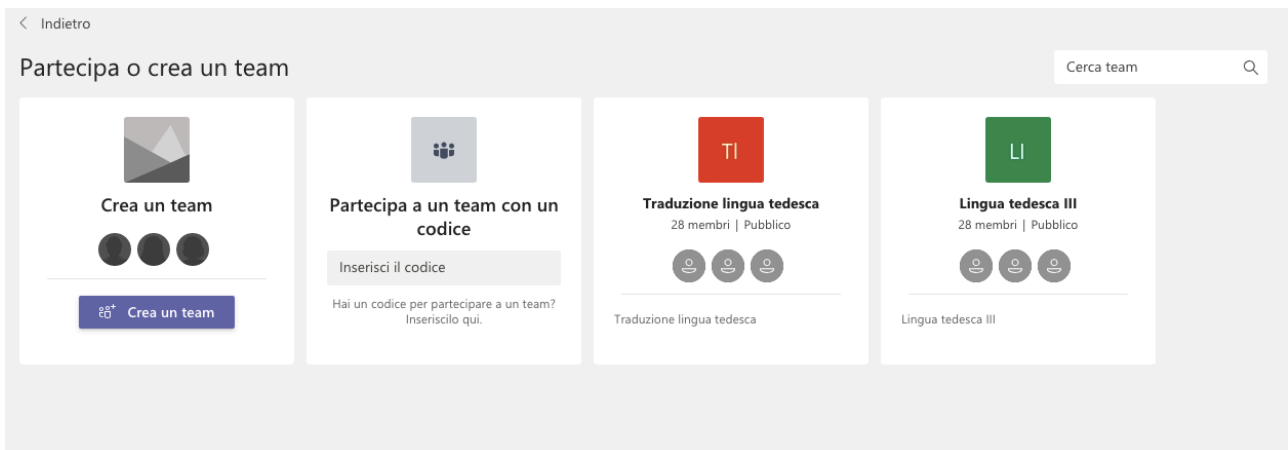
< Indietro

Partecipa o crea un team

Cerca team

Crea un team

Crea un team

Partecipa a un team con un codice

Inserisci il codice

Hai un codice per partecipare a un team? Inseriscilo qui.

TI

Traduzione lingua tedesca

28 membri | Pubblico

Traduzione lingua tedesca

LI

Lingua tedesca III

28 membri | Pubblico

Lingua tedesca III